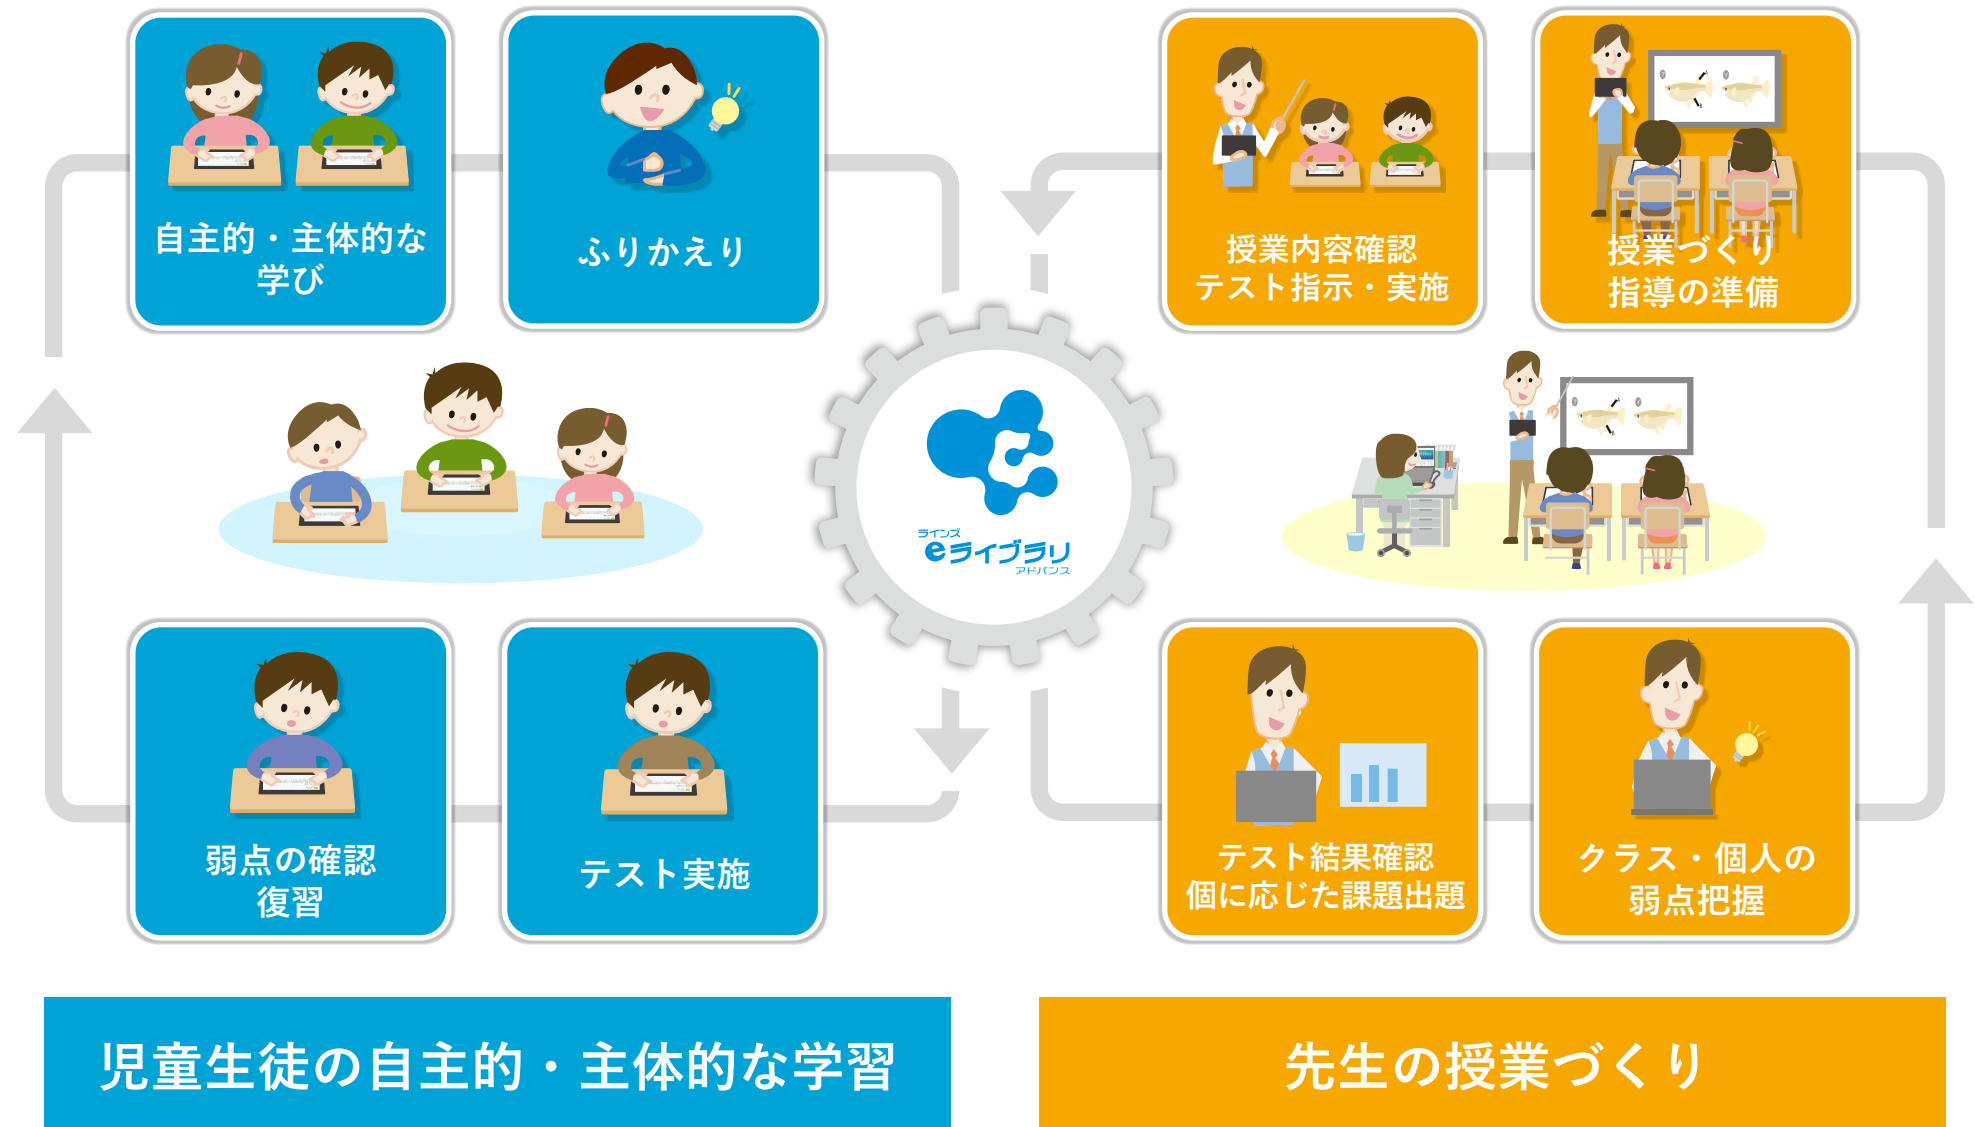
自主的・主体的な学び

ふりかえり

授業内容確認
テスト指示・実施

授業づくり
指導の準備

ラインズ
eライブラリ
アドバンス

弱点の確認
復習

テスト実施

テスト結果確認
個に応じた課題出題

クラス・個人の
弱点把握

児童生徒の自主的・主体的な学習

先生の授業づくり